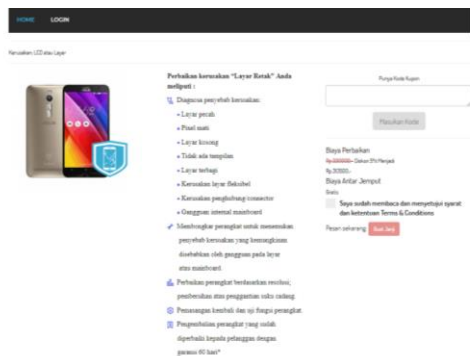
HOME LOGIN

Kerusakan LCD atau Layar

Perbaikan kerusakan "Layar Retak" Anda meliputi :

Diagnosa penyebab kerusakan:

• Layar pecah
• Pixel mati
• Layar kosong
• Tidak ada tampilan
• Layar terbagi
• Kerusakan layar fleksibel
• Kerusakan penghubung connector
• Gangguan internal mainboard

Membongkar perangkat untuk menemukan penyebab kerusakan yang kemungkinan disebabkan oleh gangguan pada layar atau mainboard

Perbaikan perangkat berdasarkan rencana, pembersihan atau penggantian suku cadang

Pemasangan kembali dan uji fungsi perangkat

Pengembalian perangkat yang sudah diperbaiki kepada pelanggan dengan garansi 60 hari*

Punya Kode Kupon

Masukan Kode

Biaya Perbaikan
Rp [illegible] Diskon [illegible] Menjadi
Rp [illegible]
Biaya Antar Jemput
Gratis

Saya sudah membaca dan menyetujui syarat dan ketentuan Terms & Conditions

Pesan sekarang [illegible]